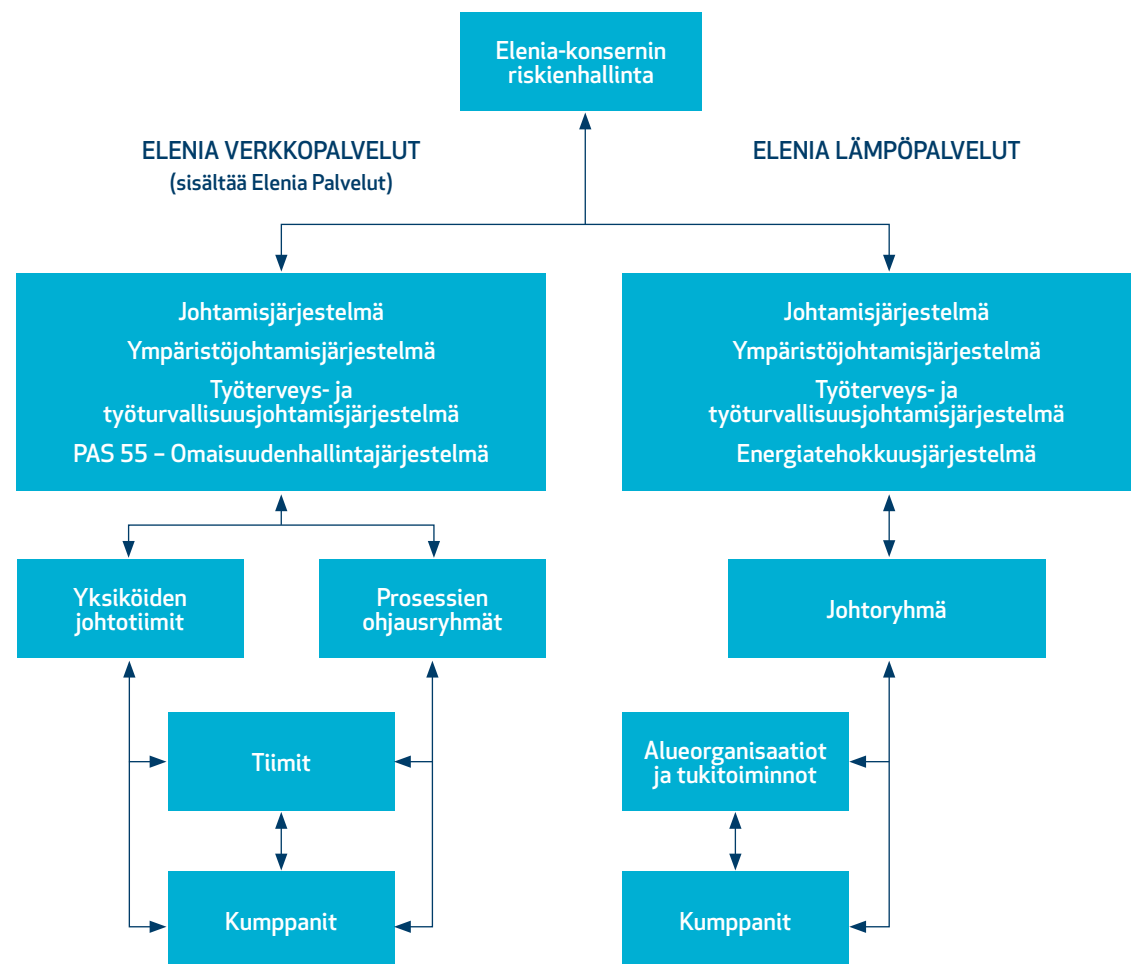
Elenia-konsernin riskienhallinta

ELENIA VERKKOPALVELUT
(sisältää Elenia Palvelut)

ELENIA LÄMPÖPALVELUT

Johtamisjärjestelmä
Ympäristöjohtamisjärjestelmä
Työterveys- ja työturvallisuusjohtamisjärjestelmä
PAS 55 – Omaisuudenhallintajärjestelmä

Johtamisjärjestelmä
Ympäristöjohtamisjärjestelmä
Työterveys- ja työturvallisuusjohtamisjärjestelmä
Energiatehokkuusjärjestelmä

Yksiköiden johtotiimit

Prosessien ohjausryhmät

Johtoryhmä

Tiimit

Alueorganisaatiot ja tukitoiminnot

Kumppanit

Kumppanit